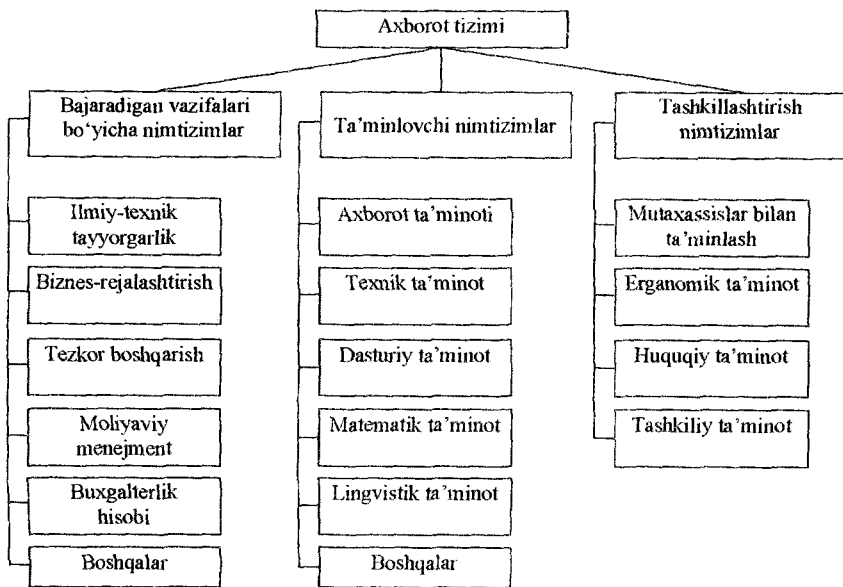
Axborot tizimi

Bajaradigan vazifalari bo‘yicha nimtizimlar

Ilmiy-texnik tayyorgarlik

Biznes-rejalashtirish

Tezkor boshqarish

Moliyaviy menejment

Buxgalterlik hisobi

Boshqalar

Ta’minlovchi nimtizimlar

Axborot ta’minoti

Texnik ta’minot

Dasturiy ta’minot

Matematik ta’minot

Lingvistik ta’minot

Boshqalar

Tashkillashtirish nimtizimlar

Mutaxassislar bilan ta’minlash

Erganomik ta’minot

Huquqiy ta’minot

Tashkiliy ta’minot